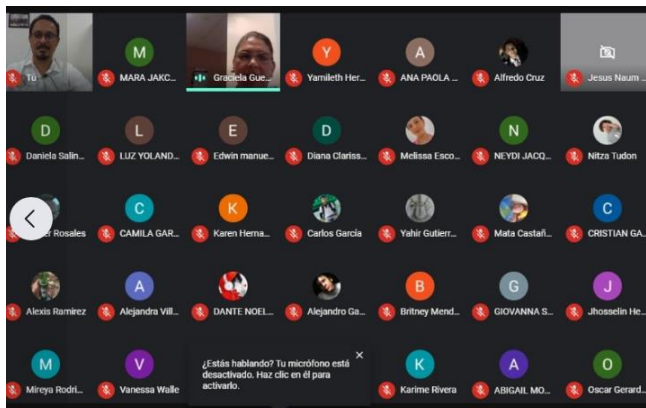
Tú
M
MARA JAKC...
Graciela Gue...
Y
Yamileth Her...
A
ANA PAOLA ...
Alfredo Cruz
Jesus Naum ...

D
Daniela Salin...
L
LUZ YOLAND...
E
Edwin manue...
D
Diana Clariss...
Melissa Esco...
N
NEYDI JACQ...
Nitza Tudon

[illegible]er Rosales
C
CAMILA GAR...
K
Karen Herna...
Carlos García
Yahir Gutierr...
Mata Castañ...
C
CRISTIAN GA...

Alexis Ramirez
A
Alejandra Vill...
DANTE NOEL...
Alejandro Ga...
B
Britney Mend...
G
GIOVANNA S...
J
Jhosselin He...

M
Mireya Rodri...
V
Vanessa Walle
¿Estás hablando? Tu micrófono está desactivado. Haz clic en él para activarlo.
K
Karime Rivera
A
ABIGAIL MO...
O
Oscar Gerard...